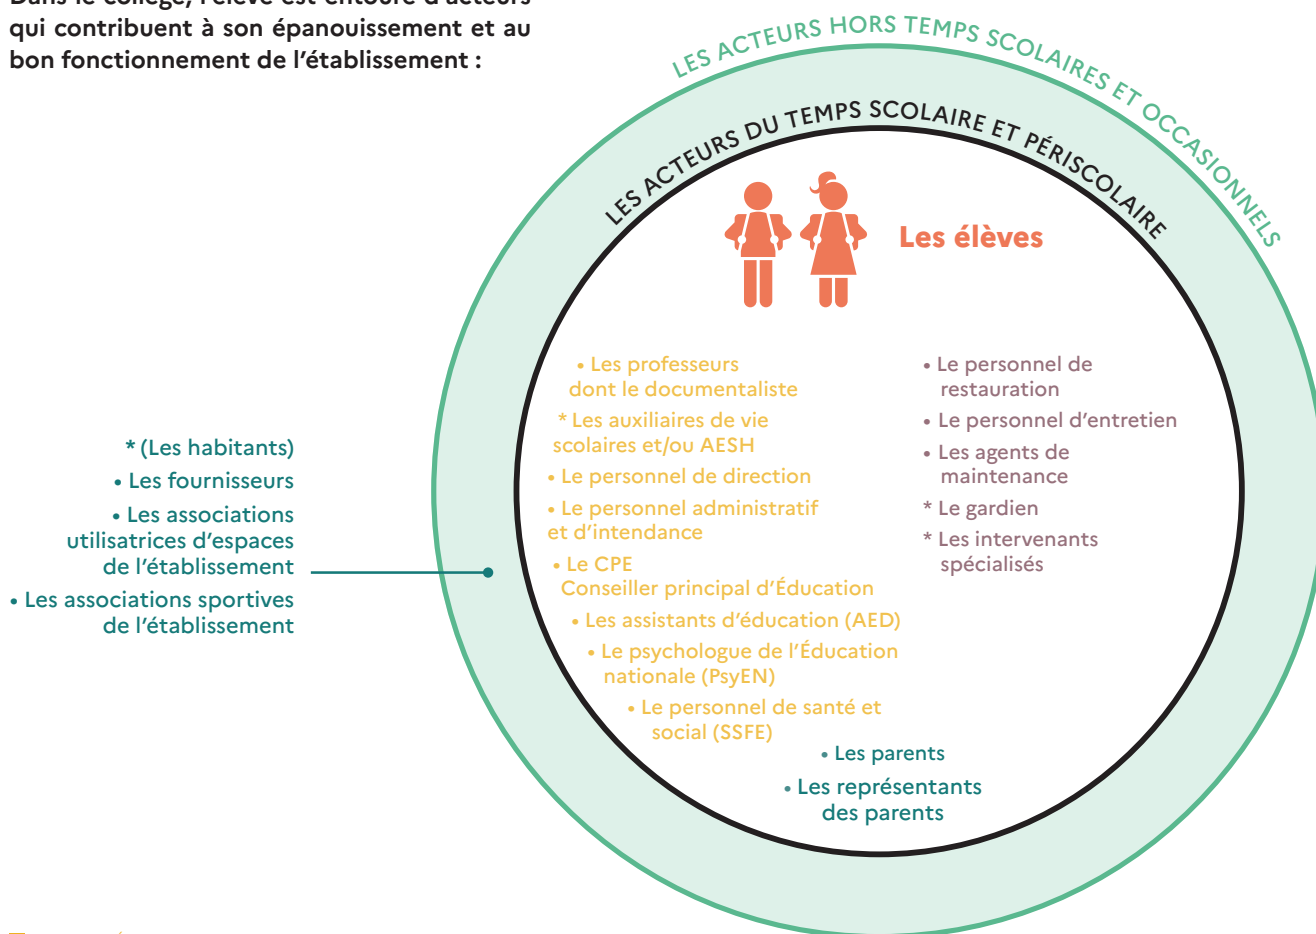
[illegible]
qui contribuent à son épanouissement et au bon fonctionnement de l'établissement :

LES ACTEURS HORS TEMPS SCOLAIRES ET OCCASIONNELS

LES ACTEURS DU TEMPS SCOLAIRE ET PÉRISCOLAIRE

Les élèves

• Les professeurs dont le documentaliste
* Les auxiliaires de vie scolaires et/ou AESH
• Le personnel de direction
• Le personnel administratif et d'intendance
• Le CPE Conseiller principal d'Éducation
• Les assistants d'éducation (AED)
• Le psychologue de l'Éducation nationale (PsyEN)
• Le personnel de santé et social (SSFE)

• Le personnel de restauration
• Le personnel d'entretien
• Les agents de maintenance
* Le gardien
* Les intervenants spécialisés

• Les parents
• Les représentants des parents

* (Les habitants)
• Les fournisseurs
• Les associations utilisatrices d'espaces de l'établissement
• Les associations sportives de l'établissement